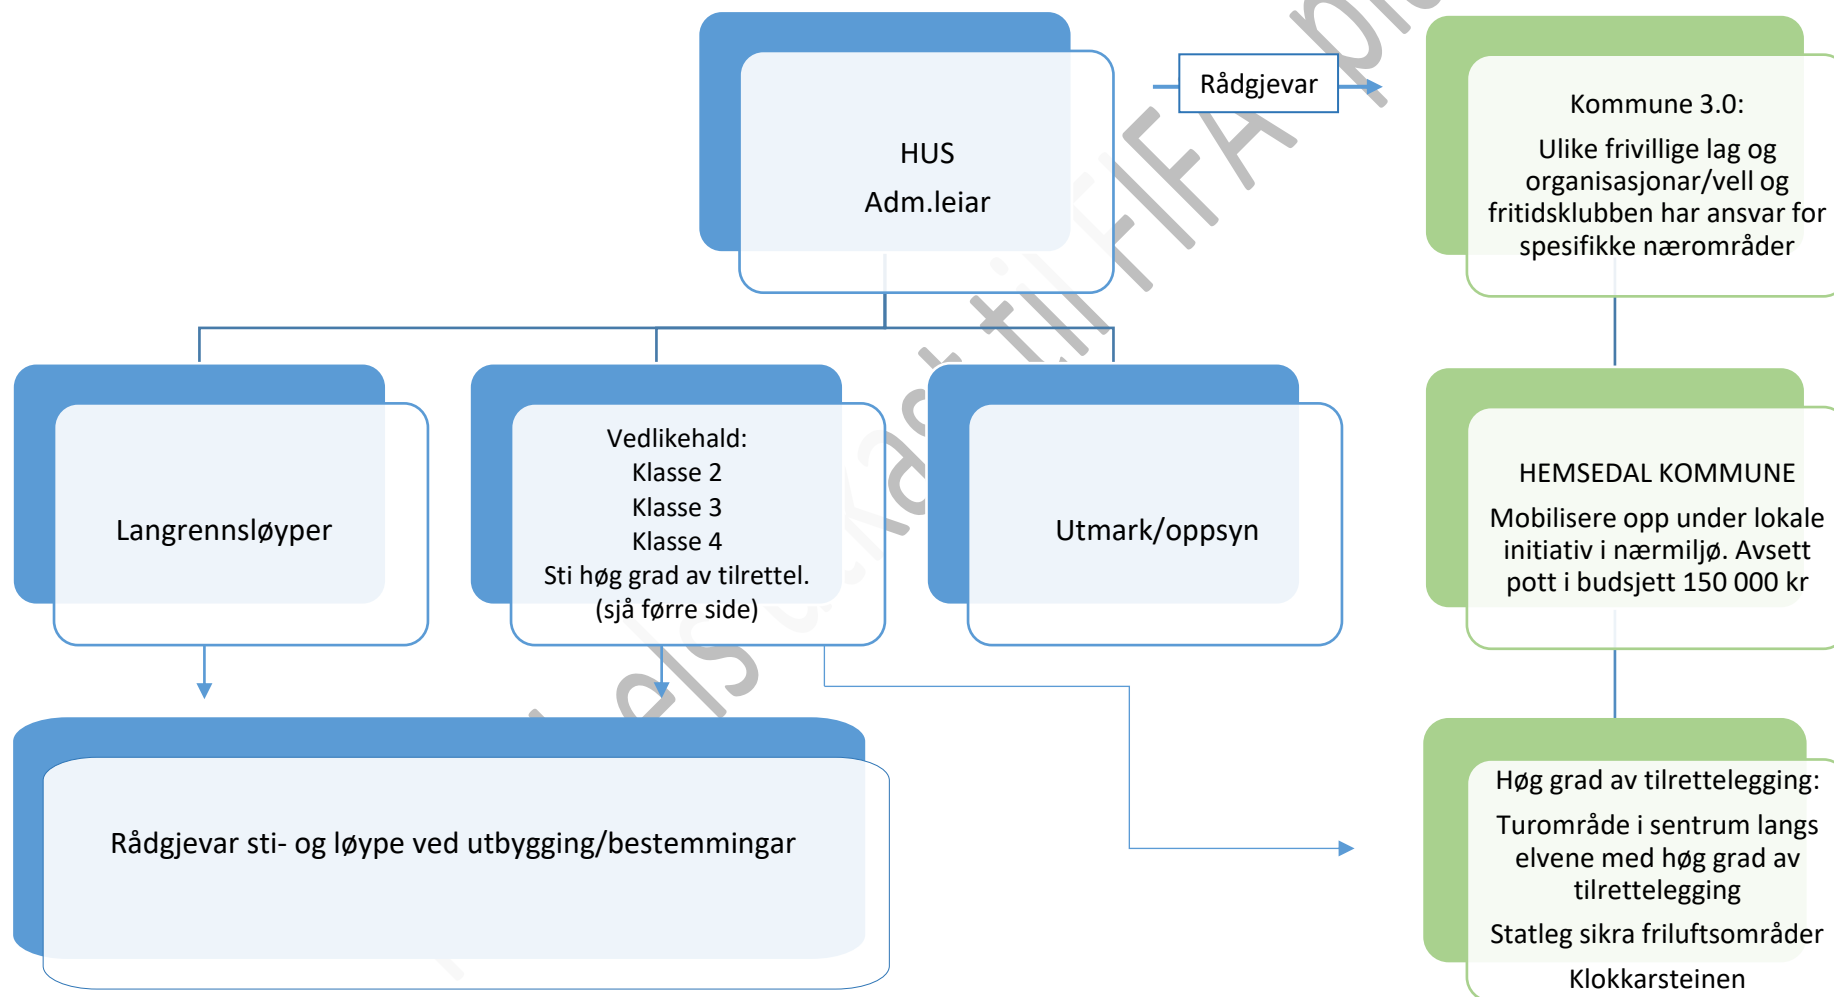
HUS
Adm.leiar

Rådgjevar

Kommune 3.0:
Ulike frivillige lag og organisasjonar/vell og fritidsklubben har ansvar for spesifikke nærområder

Langrennsløyper

Vedlikehald:
Klasse 2
Klasse 3
Klasse 4
Sti høg grad av tilrettel.
(sjå førre side)

Utmark/oppsyn

HEMSEDAL KOMMUNE
Mobilisere opp under lokale initiativ i nærmiljø. Avsett pott i budsjett 150 000 kr

Rådgjevar sti- og løype ved utbygging/bestemmingar

Høg grad av tilrettelegging:
Turområde i sentrum langs elvene med høg grad av tilrettelegging
Statleg sikra friluftsområder
Klokkarsteinen

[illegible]